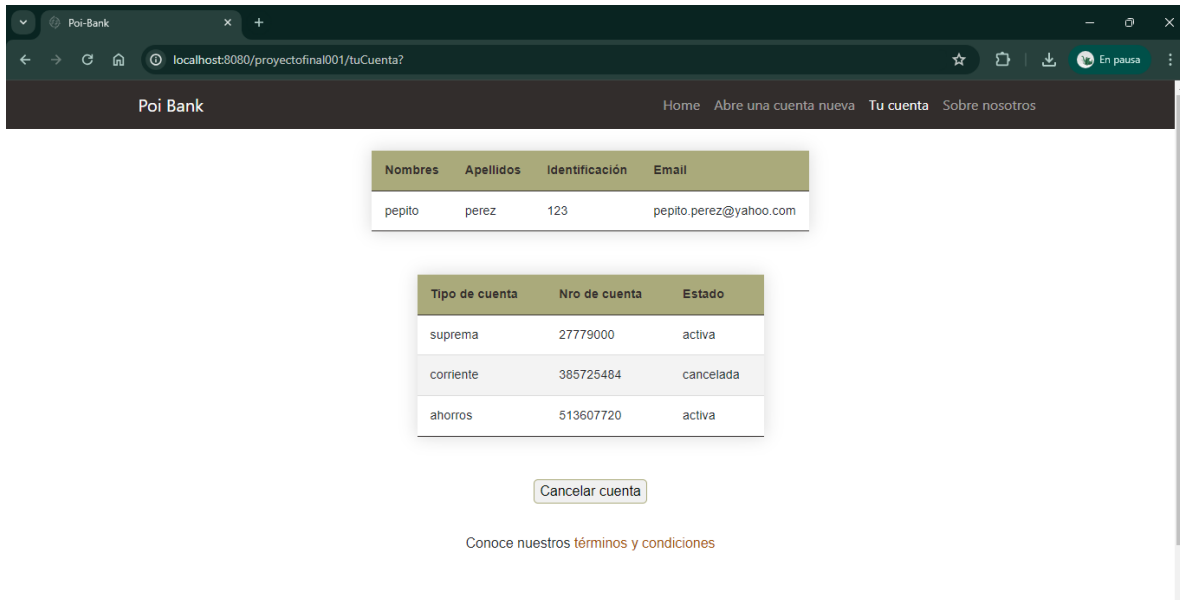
Poi-Bank

localhost:8080/proyectofinal001/tuCuenta?

En pausa

Poi Bank

Home Abre una cuenta nueva Tu cuenta Sobre nosotros

| Nombres | Apellidos | Identificación | Email |
|---|---|---|---|
| pepito | perez | 123 | pepito.perez@yahoo.com |

| Tipo de cuenta | Nro de cuenta | Estado |
|---|---|---|
| suprema | 27779000 | activa |
| corriente | 385725484 | cancelada |
| ahorros | 513607720 | activa |

Cancelar cuenta

Conoce nuestros términos y condiciones